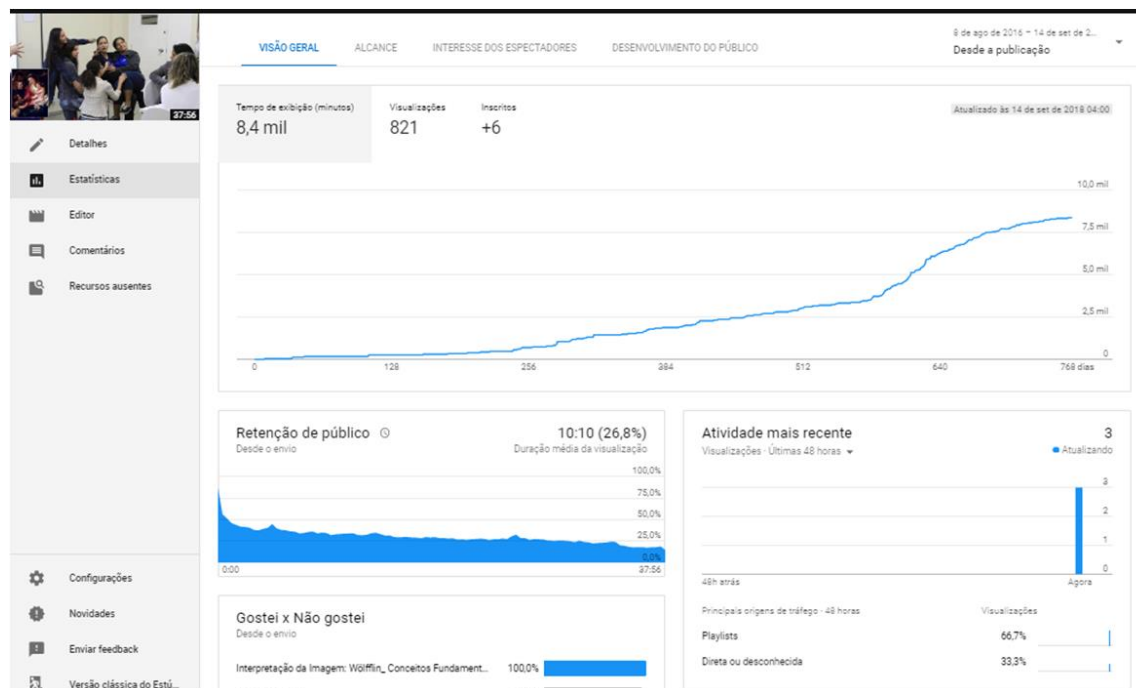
37:56

Detalhes
Estatísticas
Editor
Comentários
Recursos ausentes

VISÃO GERAL ALCANCE INTERESSE DOS ESPECTADORES DESENVOLVIMENTO DO PÚBLICO

8 de ago de 2016 – 14 de set de 2...
Desde a publicação

Tempo de exibição (minutos)
8,4 mil

Visualizações
821

Inscritos
+6

Atualizado às 14 de set de 2018 04:00

10,0 mil
7,5 mil
5,0 mil
2,5 mil
0

0 128 256 384 512 640 768 dias

Retenção de público
Desde o envio

10:10 (26,8%)
Duração média da visualização

100,0%
75,0%
50,0%
25,0%
0,0%

0:00 37:56

Atividade mais recente
Visualizações · Últimas 48 horas

3
• Atualizando

3
2
1
0

48h atrás Agora

Principais origens de tráfego · 48 horas
Visualizações

| | |
|---|---|
| Playlists | 66,7% |
| Direta ou desconhecida | 33,3% |

Gostei x Não gostei
Desde o envio

Interpretação da Imagem: Wölfflin_ Conceitos Fundament... 100,0%

Configurações
Novidades
Enviar feedback
Versão clássica do Estú...